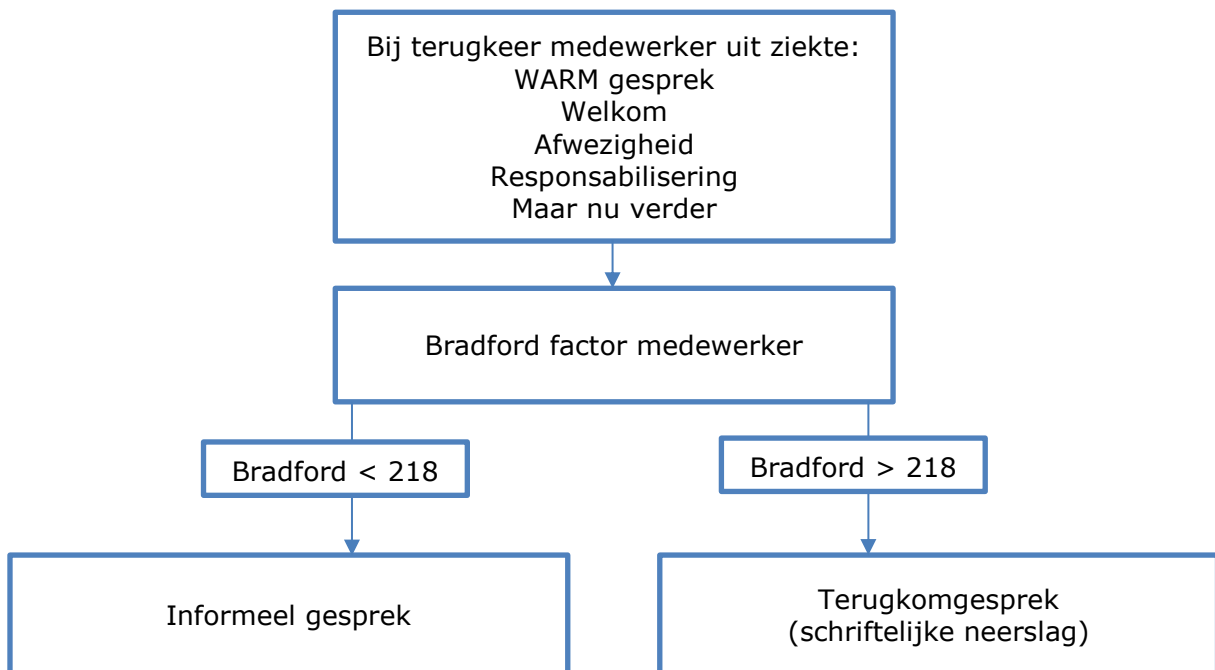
Bij terugkeer medewerker uit ziekte:
WARM gesprek
Welkom
Afwezigheid
Responsabilisering
Maar nu verder

Bradford factor medewerker

Bradford < 218

Bradford > 218

Informeel gesprek

Terugkomgesprek
(schriftelijke neerslag)